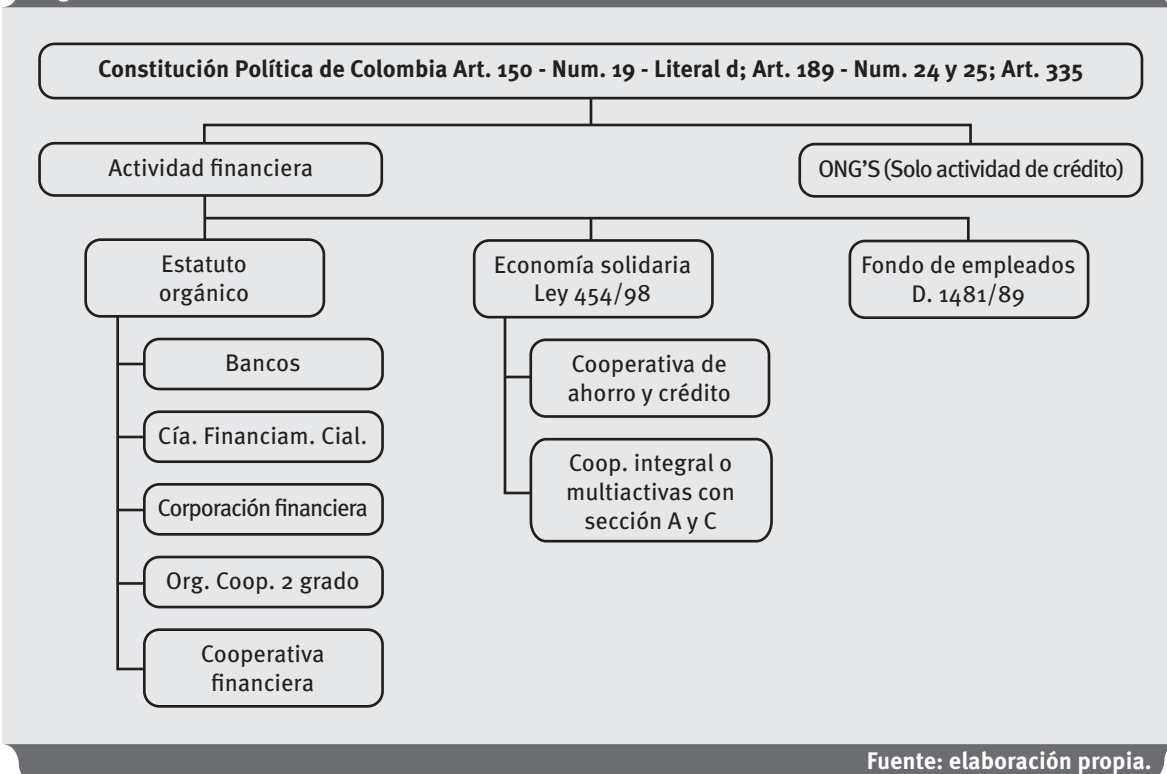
Constitución Política de Colombia Art. 150 - Num. 19 - Literal d; Art. 189 - Num. 24 y 25; Art. 335

Actividad financiera

ONG'S (Solo actividad de crédito)

Estatuto orgánico

Economía solidaria Ley 454/98

Fondo de empleados D. 1481/89

Bancos

Cía. Financiam. Cial.

Corporación financiera

Org. Coop. 2 grado

Cooperativa financiera

Cooperativa de ahorro y crédito

Coop. integral o multiactivas con sección A y C

Fuente: elaboración propia.